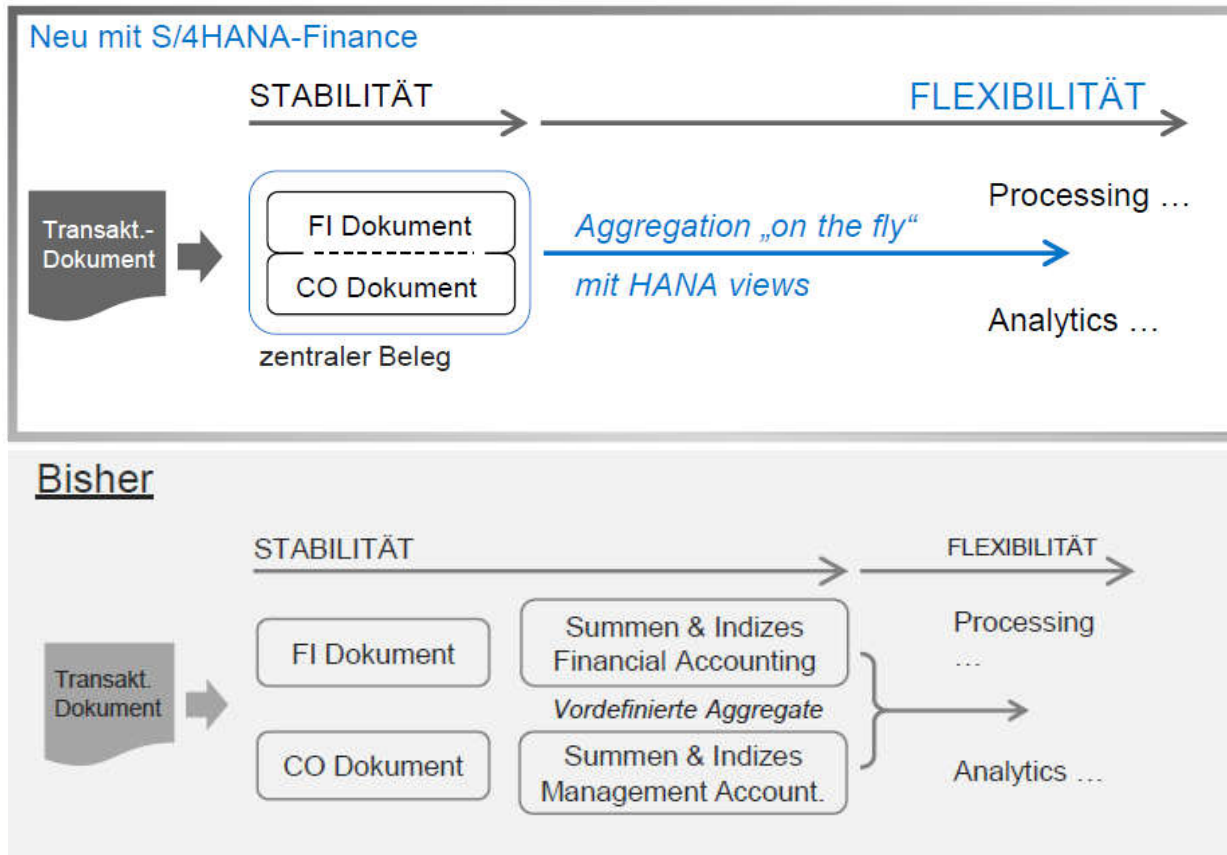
Neu mit S/4HANA-Finance

STABILITÄT

FLEXIBILITÄT

Transakt.-Dokument

FI Dokument

CO Dokument

zentraler Beleg

Aggregation „on the fly“

mit HANA views

Processing …

Analytics …

Bisher

STABILITÄT

FLEXIBILITÄT

Transakt. Dokument

FI Dokument

CO Dokument

Summen & Indizes Financial Accounting

Vordefinierte Aggregate

Summen & Indizes Management Account.

Processing …

Analytics …